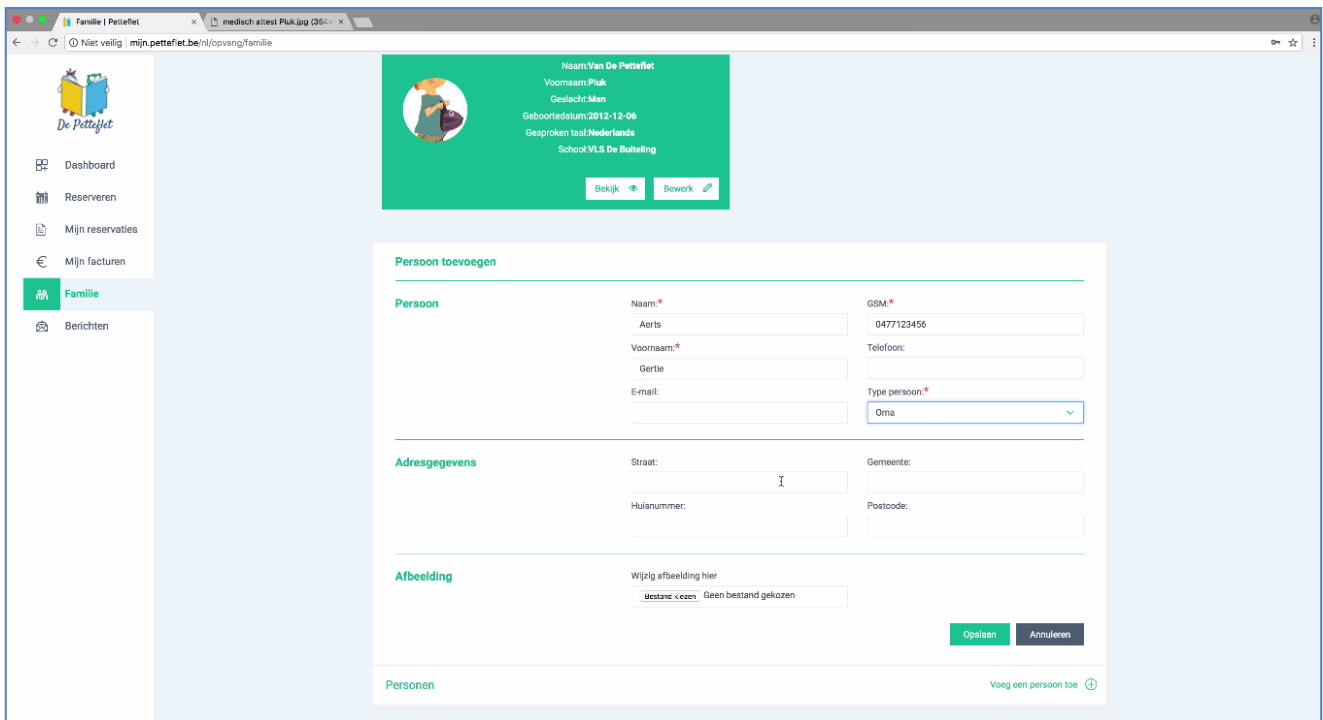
Familie | Petteflet ×
medisch attest Pluk.jpg (354 ×
Niet veilig | mijn.petteflet.be/nl/opvang/familie

De Petteflet

Dashboard
Reserveren
Mijn reservaties
Mijn facturen
Familie
Berichten

Naam:Van De Petteflet
Voornaam:Pluk
Geslacht:Man
Geboortedatum:2012-12-06
Gesproken taal:Nederlands
School:VLS De Buiteling

Bekijk
Bewerk

Persoon toevoegen

Persoon

Naam:*
Aerts
Voornaam:*
Gertie
E-mail:

GSM:*
0477123456
Telefoon:
Type persoon:*
Oma

Adresgegevens

Straat:
Huisnummer:
Gemeente:
Postcode:

Afbeelding

Wijzig afbeelding hier
Bestand kiezen Geen bestand gekozen

Opslaan
Annuleren

Personen
Voeg een persoon toe